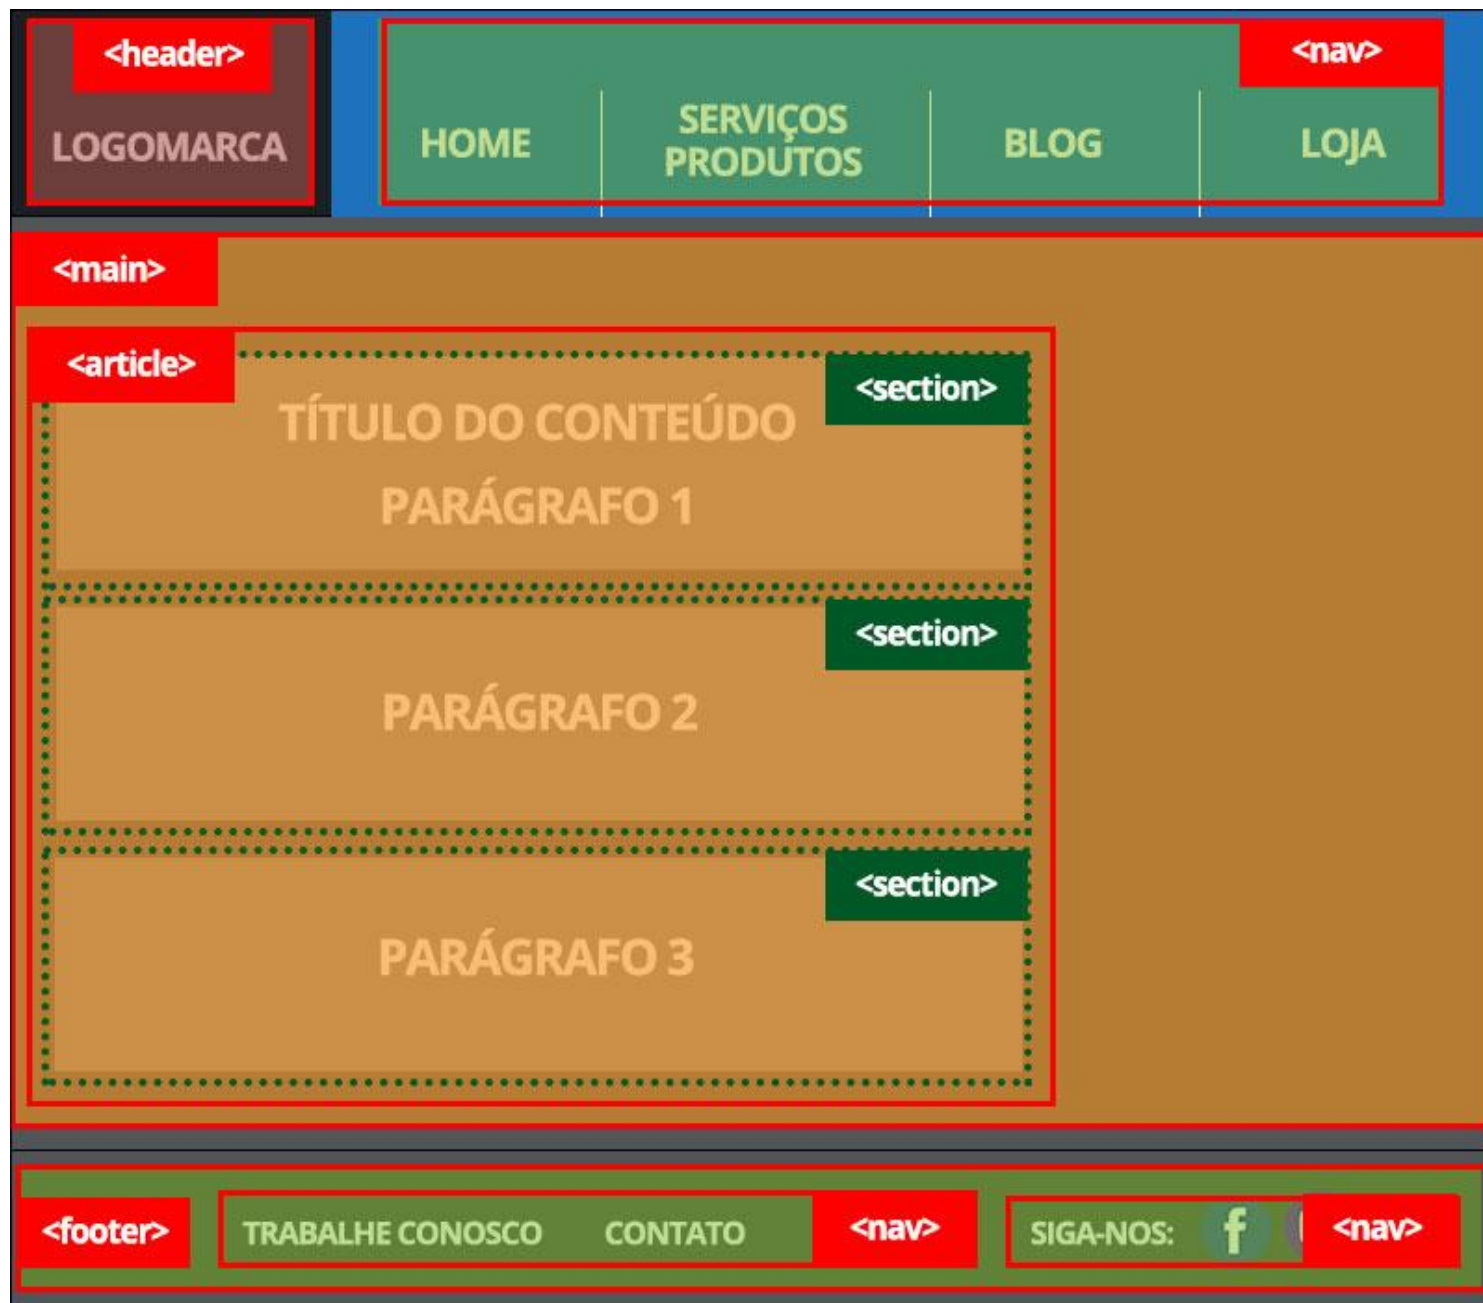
<header>
LOGOMARCA

<nav>
HOME
SERVIÇOS PRODUTOS
BLOG
LOJA

<main>

<article>
<section>
TÍTULO DO CONTEÚDO
PARÁGRAFO 1

<section>
PARÁGRAFO 2

<section>
PARÁGRAFO 3

<footer>
TRABALHE CONOSCO CONTATO
<nav>
SIGA-NOS: f
<nav>